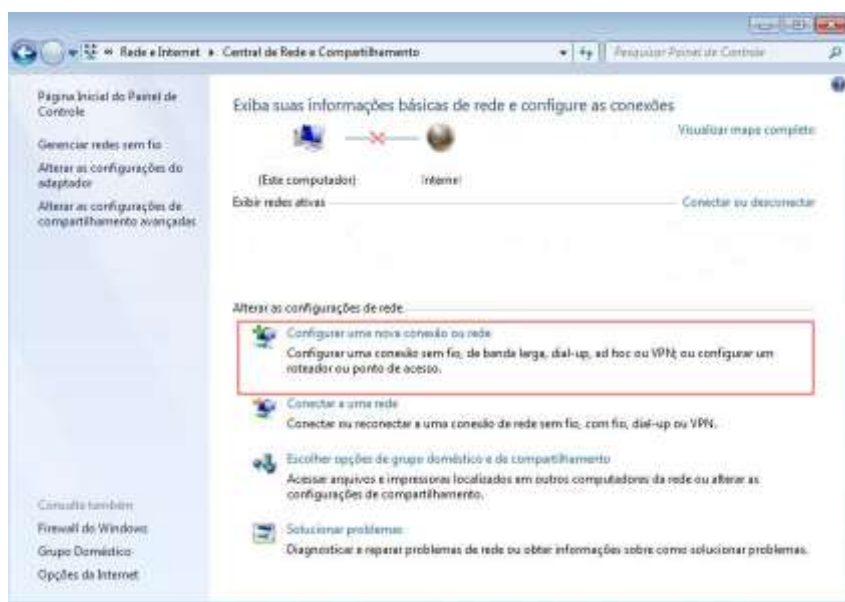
« Rede e Internet ▸ Central de Rede e Compartilhamento

Pesquisar Painel de Controle

Página Inicial do Painel de Controle

Gerenciar redes sem fio

Alterar as configurações do adaptador

Alterar as configurações de compartilhamento avançadas

Exiba suas informações básicas de rede e configure as conexões

Visualizar mapa completo

(Este computador)

Internet

Exibir redes ativas

Conectar ou desconectar

Alterar as configurações de rede

Configurar uma nova conexão ou rede

Configurar uma conexão sem fio, de banda larga, dial-up, ad hoc ou VPN; ou configurar um roteador ou ponto de acesso.

Conectar a uma rede

Conectar ou reconectar a uma conexão de rede sem fio, com fio, dial-up ou VPN.

Escolher opções de grupo doméstico e de compartilhamento

Acessar arquivos e impressoras localizados em outros computadores da rede ou alterar as configurações de compartilhamento.

Solucionar problemas

Diagnosticar e reparar problemas de rede ou obter informações sobre como solucionar problemas.

Consulte também

Firewall do Windows

Grupo Doméstico

Opções da Internet